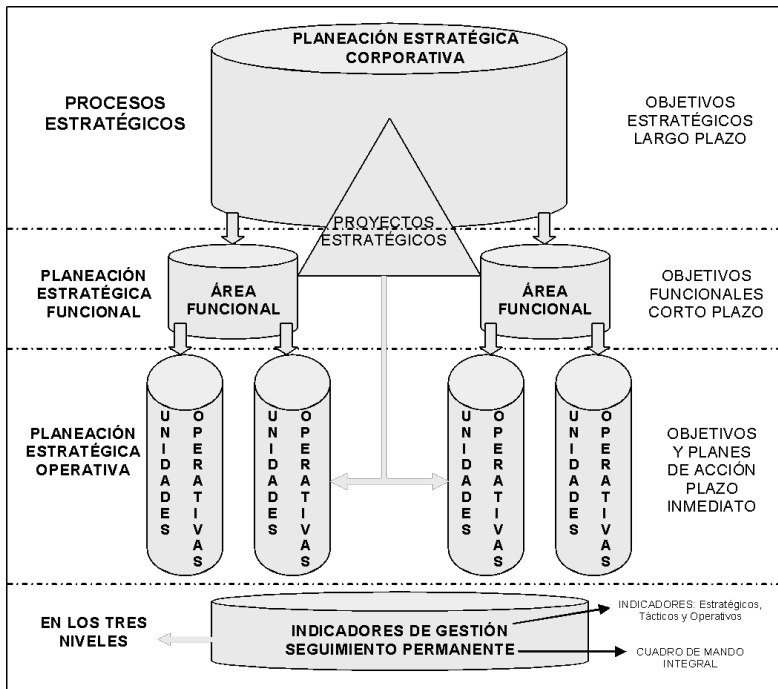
PLANEACIÓN ESTRATÉGICA CORPORATIVA

PROCESOS ESTRATÉGICOS

OBJETIVOS ESTRATÉGICOS LARGO PLAZO

PROYECTOS ESTRATÉGICOS

PLANEACIÓN ESTRATÉGICA FUNCIONAL

ÁREA FUNCIONAL

ÁREA FUNCIONAL

OBJETIVOS FUNCIONALES CORTO PLAZO

PLANEACIÓN ESTRATÉGICA OPERATIVA

UNIDADES OPERATIVAS

UNIDADES OPERATIVAS

UNIDADES OPERATIVAS

UNIDADES OPERATIVAS

OBJETIVOS Y PLANES DE ACCIÓN PLAZO INMEDIATO

EN LOS TRES NIVELES

INDICADORES DE GESTIÓN SEGUIMIENTO PERMANENTE

INDICADORES: Estratégicos, Tácticos y Operativos

CUADRO DE MANDO INTEGRAL